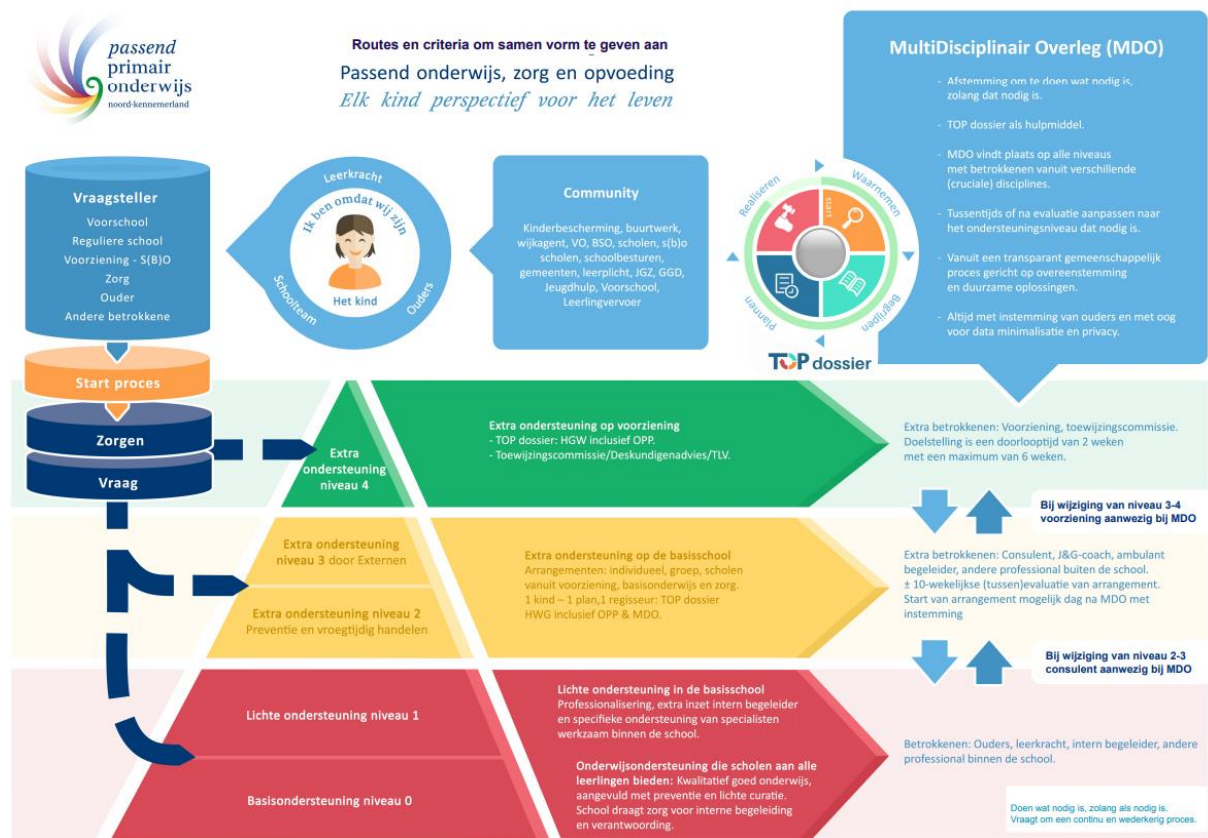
passend primair onderwijs
noord-kennemerland

Routes en criteria om samen vorm te geven aan
Passend onderwijs, zorg en opvoeding
Elk kind perspectief voor het leven

MultiDisciplinair Overleg (MDO)

- Afstemming om te doen wat nodig is, zolang dat nodig is.
- TOP dossier als hulpmiddel.
- MDO vindt plaats op alle niveaus met betrokkenen vanuit verschillende (cruciale) disciplines.
- Tussentijds of na evaluatie aanpassen naar het ondersteuningsniveau dat nodig is.
- Vanuit een transparant gemeenschappelijk proces gericht op overeenstemming en duurzame oplossingen.
- Altijd met instemming van ouders en met oog voor data minimalisatie en privacy.

Vraagsteller
Voorschool
Reguliere school
Voorziening - S(B)O
Zorg
Ouder
Andere betrokkene

Leerkracht
Ik ben omdat wij zijn
Het kind
Schoolteam
Ouders

Community
Kinderbescherming, buurtwerk, wijkagent, VO, BSO, scholen, s(b)o scholen, schoolbesturen, gemeenten, leerplicht, JGZ, GGD, Jeugdhulp, Voorschool, Leerlingvervoer

Realiseren
Waarnemen
Begrijpen
Plannen
start
TOP dossier

Start proces
Zorgen
Vraag

Extra ondersteuning niveau 4

Extra ondersteuning op voorziening
- TOP dossier: HGW inclusief OPP.
- Toewijzingscommissie/Deskundigenadvies/TLV.

Extra betrokkenen: Voorziening, toewijzingscommissie. Doelstelling is een doorlooptijd van 2 weken met een maximum van 6 weken.

Bij wijziging van niveau 3-4 voorziening aanwezig bij MDO

Extra ondersteuning niveau 3 door Externen

Extra ondersteuning niveau 2
Preventie en vroegtijdig handelen

Extra ondersteuning op de basisschool
Arrangementen: individueel, groep, scholen vanuit voorziening, basisonderwijs en zorg.
1 kind – 1 plan,1 regisseur: TOP dossier HWG inclusief OPP & MDO.

Extra betrokkenen: Consulent, J&G-coach, ambulant begeleider, andere professional buiten de school.
± 10-wekelijkse (tussen)evaluatie van arrangement.
Start van arrangement mogelijk dag na MDO met instemming

Bij wijziging van niveau 2-3 consulent aanwezig bij MDO

Lichte ondersteuning niveau 1

Lichte ondersteuning in de basisschool
Professionalisering, extra inzet intern begeleider en specifieke ondersteuning van specialisten werkzaam binnen de school.

Basisondersteuning niveau 0

Onderwijsondersteuning die scholen aan alle leerlingen bieden: Kwalitatief goed onderwijs, aangevuld met preventie en lichte curatie. School draagt zorg voor interne begeleiding en verantwoording.

Betrokkenen: Ouders, leerkracht, intern begeleider, andere professional binnen de school.

Doen wat nodig is, zolang als nodig is.
Vraagt om een continu en wederkerig proces.